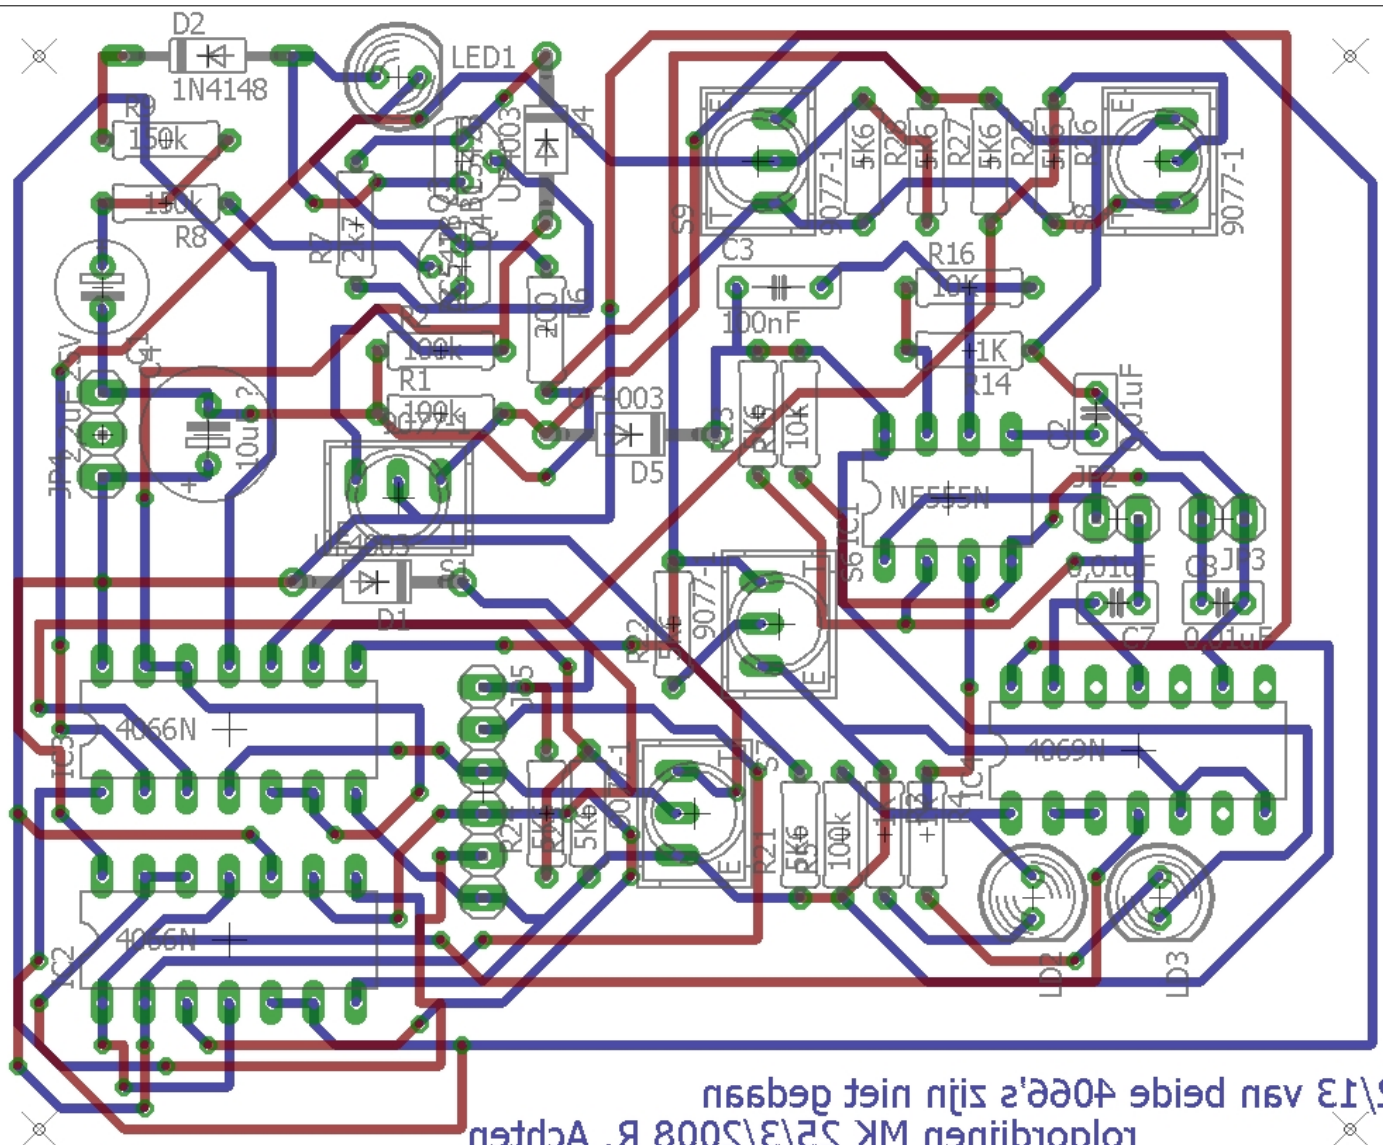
D2
1N4148
LED1
R9
150k
150k
R8
R7
2k7
Q1
BC547B
UF4003
D4
D6
100
C4
220uF25V
100k
R1
100k
10u
JP1
UF4003
D5
LF4003
D1
C3
100nF
R16
10K
1K
R14
S9
9077-1
5K6
R28
R27
5K6
R26
S8
9077-1
10k
5K6
NE555N
IC1
C2
0.01uF
JP2
JP3
0.01uF
C8
C7
0.01uF
S6
9077-1
R22
4066N
IC3
4066N
IC2
15
S7
9077-1
R24
5K6
5K6
R21
5K6
100k
R13
R23
4069N
IC4
LD2
LD3
2/13 van beide 4066's zijn niet gedaan
foloordingen MK 25/3/2008 R. Achten